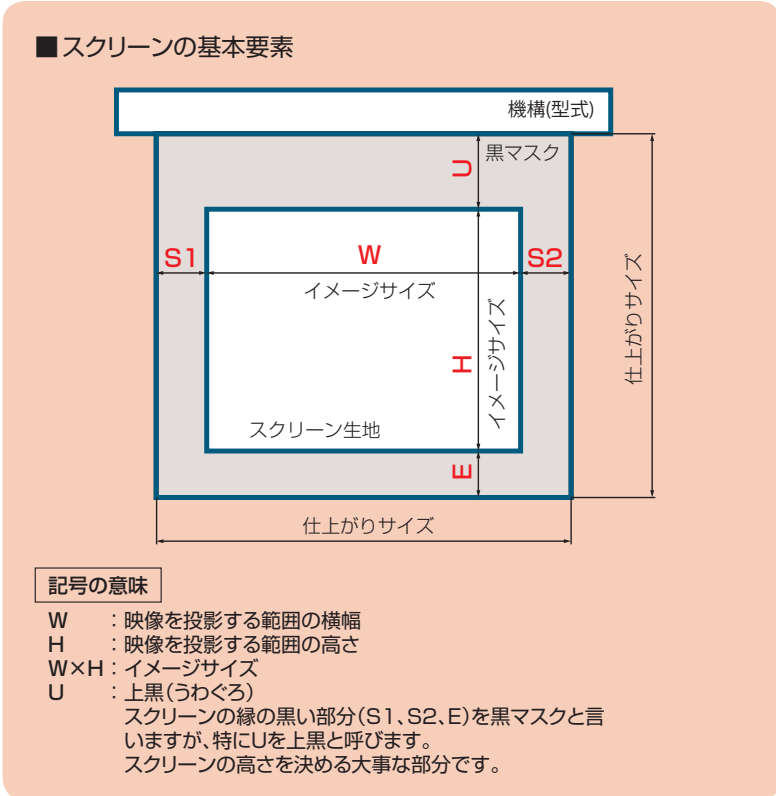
■スクリーンの基本要素

機構(型式)

黒マスク

U

S1

W

S2

イメージサイズ

H

イメージサイズ

仕上がりサイズ

スクリーン生地

E

仕上がりサイズ

記号の意味

W　　：映像を投影する範囲の横幅
H　　：映像を投影する範囲の高さ
W×H：イメージサイズ
U　　：上黒(うわぐろ)
スクリーンの縁の黒い部分(S1、S2、E)を黒マスクと言いますが、特にUを上黒と呼びます。
スクリーンの高さを決める大事な部分です。